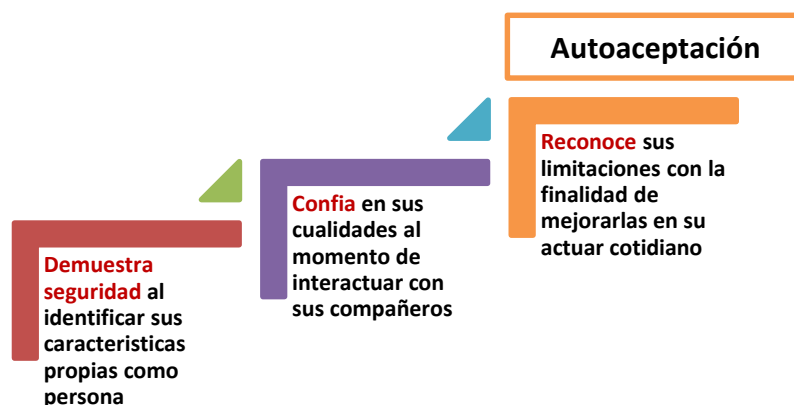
Autoaceptación

Demuestra seguridad al identificar sus caracteristicas propias como persona

Confia en sus cualidades al momento de interactuar con sus compañeros

Reconoce sus limitaciones con la finalidad de mejorarlas en su actuar cotidiano